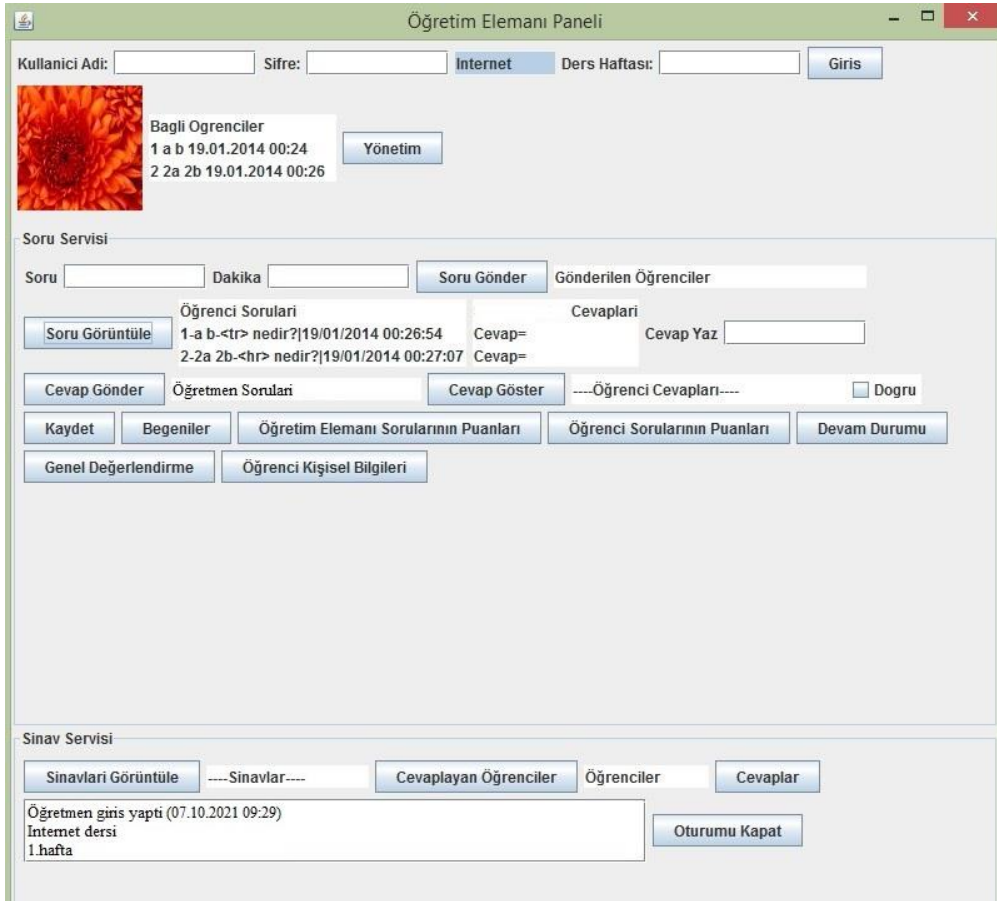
Öğretim Elemanı Paneli

Kullanici Adi: Sifre: Internet Ders Haftası: Giris

Bagli Ogrenciler
1 a b 19.01.2014 00:24
2 2a 2b 19.01.2014 00:26

Yönetim

Soru Servisi

Soru Dakika Soru Gönder Gönderilen Öğrenciler

Soru Görüntüle

Öğrenci Sorulari
1-a b-<tr> nedir?|19/01/2014 00:26:54
2-2a 2b-<hr> nedir?|19/01/2014 00:27:07

Cevaplari
Cevap=
Cevap=

Cevap Yaz

Cevap Gönder Öğretmen Sorulari Cevap Göster ----Öğrenci Cevapları---- Dogru

Kaydet Begeniler Öğretim Elemanı Sorularının Puanları Öğrenci Sorularının Puanları Devam Durumu

Genel Değerlendirme Öğrenci Kişisel Bilgileri

Sinav Servisi

Sinavlari Görüntüle ----Sinavlar---- Cevaplayan Öğrenciler Öğrenciler Cevaplar

Öğretmen giris yapti (07.10.2021 09:29)
Internet dersi
1.hafta

Oturumu Kapat